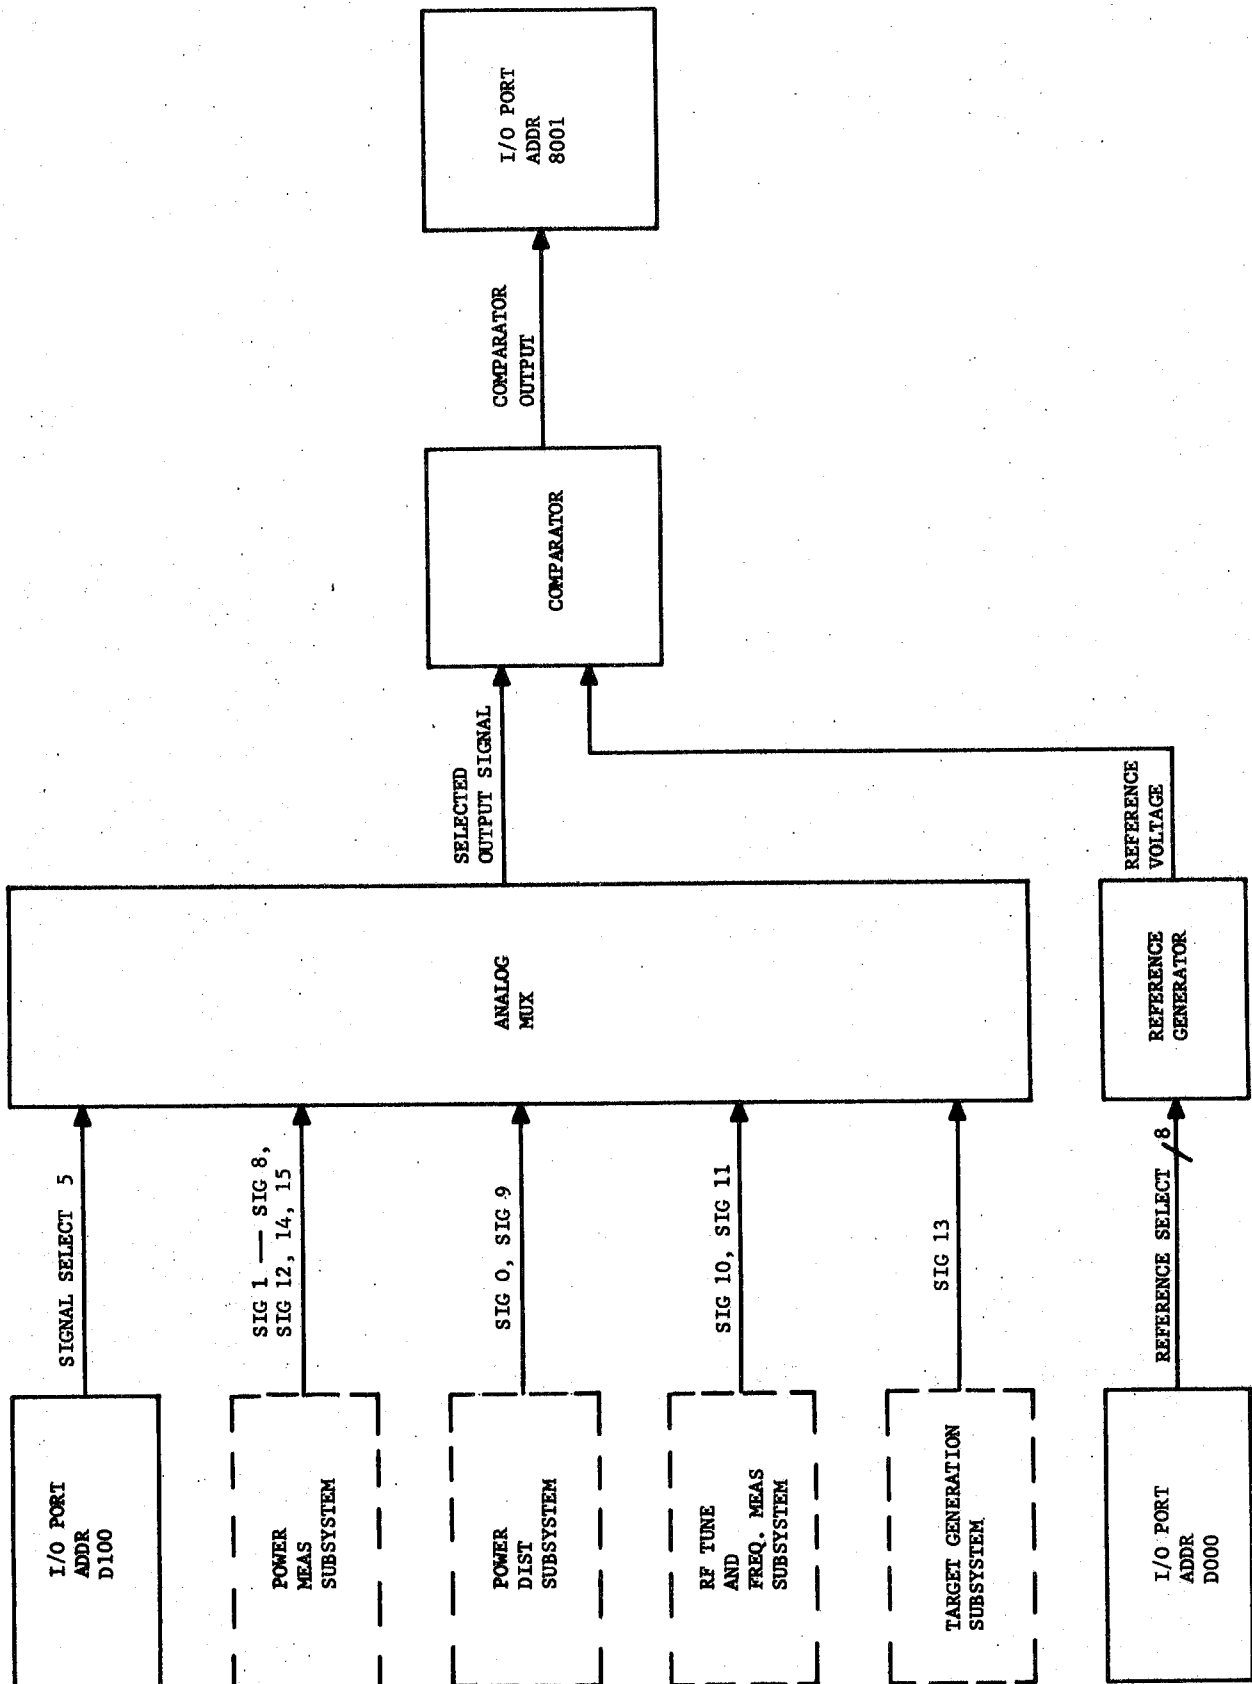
I/O PORT
ADDR
8001

COMPARATOR
OUTPUT

COMPARATOR

SELECTED
OUTPUT SIGNAL

REFERENCE
VOLTAGE

ANALOG
MUX

REFERENCE
GENERATOR

SIGNAL SELECT 5

SIG 1 — SIG 8,
SIG 12, 14, 15

SIG 0, SIG 9

SIG 10, SIG 11

SIG 13

REFERENCE SELECT 8

I/O PORT
ADDR
D100

POWER
MEAS
SUBSYSTEM

POWER
DIST
SUBSYSTEM

RF TUNE
AND
FREQ. MEAS
SUBSYSTEM

TARGET GENERATION
SUBSYSTEM

I/O PORT
ADDR
D000